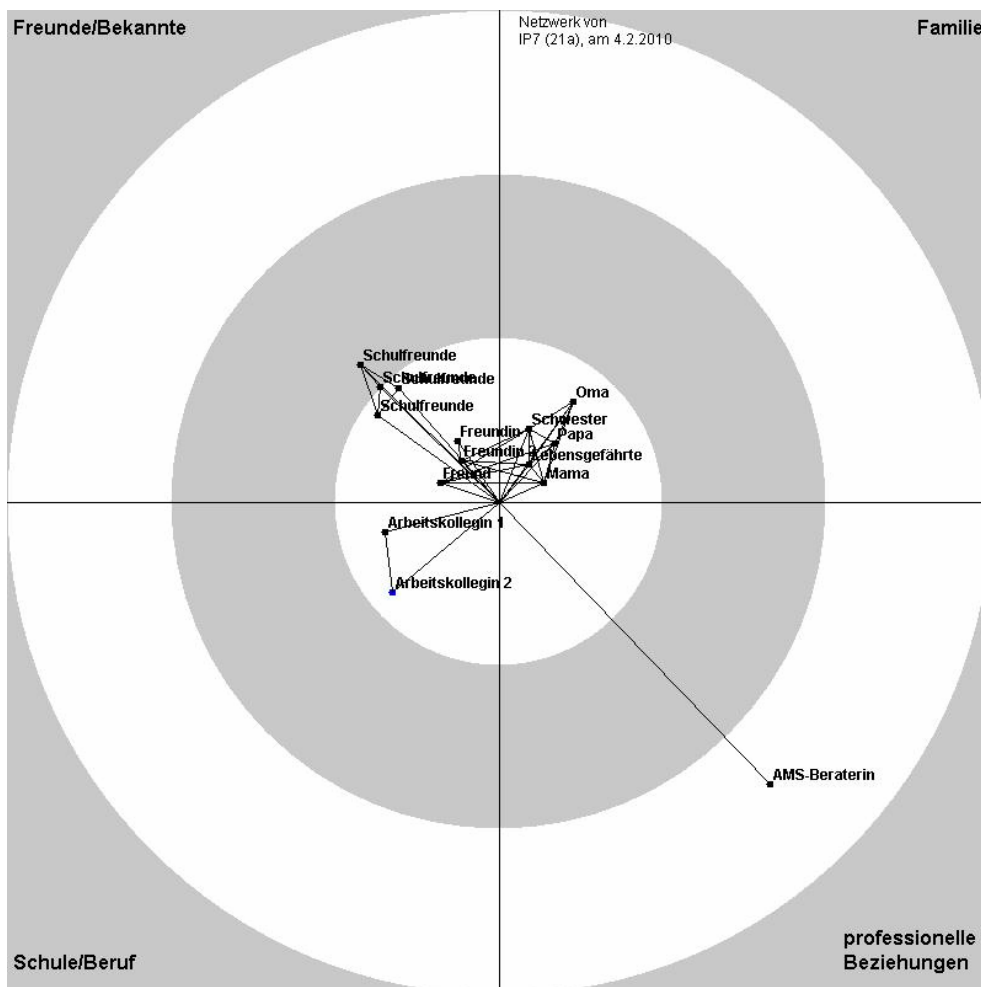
Freunde/Bekannte

Netzwerk von
IP7 (21a), am 4.2.2010

Familie

Schulfreunde
Schulfreunde
Schulfreunde
Schulfreunde
Oma
Schwester
Papa
Freundin
Freundin
Lebensgefährte
Mama
Freund
Arbeitskollegin 1
Arbeitskollegin 2
AMS-Beraterin

Schule/Beruf

professionelle
Beziehungen